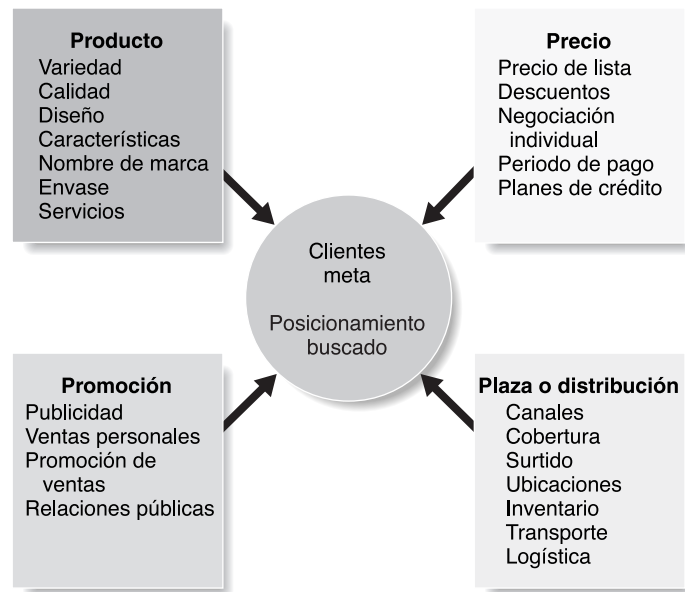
**Producto**
Variedad
Calidad
Diseño
Características
Nombre de marca
Envase
Servicios

**Precio**
Precio de lista
Descuentos
Negociación individual
Periodo de pago
Planes de crédito

Clientes meta

Posicionamiento buscado

**Promoción**
Publicidad
Ventas personales
Promoción de ventas
Relaciones públicas

**Plaza o distribución**
Canales
Cobertura
Surtido
Ubicaciones
Inventario
Transporte
Logística